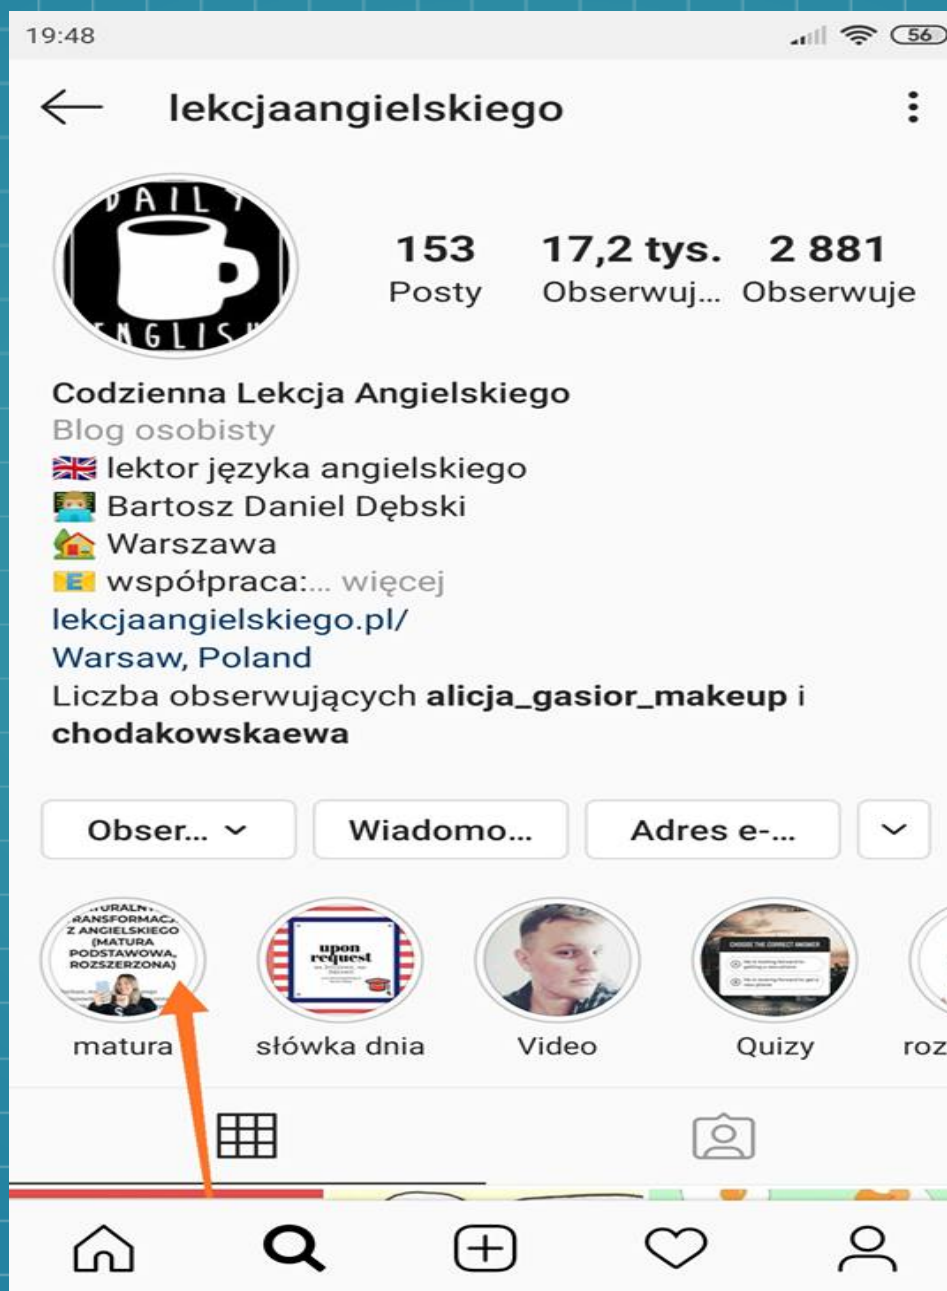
19:48

56

lekcjaangielskiego

DAILY ENGLISH

153 Posty
17,2 tys. Obserwuj...
2 881 Obserwuje

Codzienna Lekcja Angielskiego
Blog osobisty
🇬🇧 lektor języka angielskiego
Bartosz Daniel Dębski
Warszawa
współpraca:... więcej
lekcjaangielskiego.pl/
Warsaw, Poland
Liczba obserwujących **alicja_gasior_makeup** i **chodakowskaewa**

Obser... Wiadomo... Adres e-...

...URALN... ...RANSFORMACJ... Z ANGIELSKIEGO (MATURA PODSTAWOWA, ROZSZERZONA)
matura

upon request
słówka dnia

Video

CHOOSE THE CORRECT ANSWER
Quizy

roz